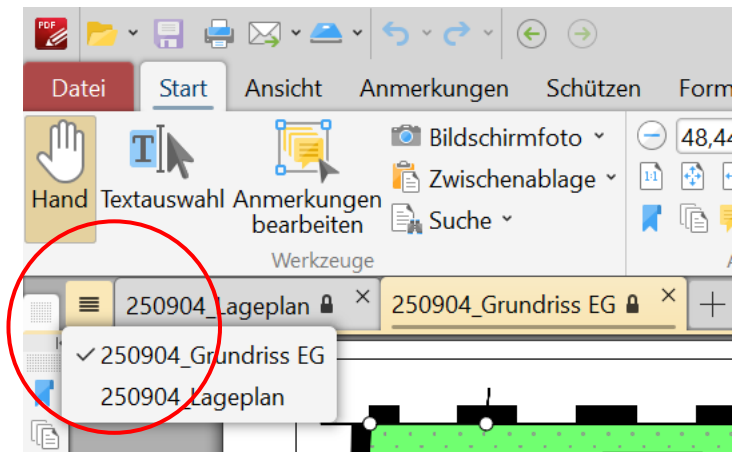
PDF

Datei Start Ansicht Anmerkungen Schützen Form

Hand Textauswahl Anmerkungen bearbeiten

Bildschirmfoto
Zwischenablage
Suche

Werkzeuge

48,44

250904_Lageplan 250904_Grundriss EG

✓ 250904_Grundriss EG
250904_Lageplan